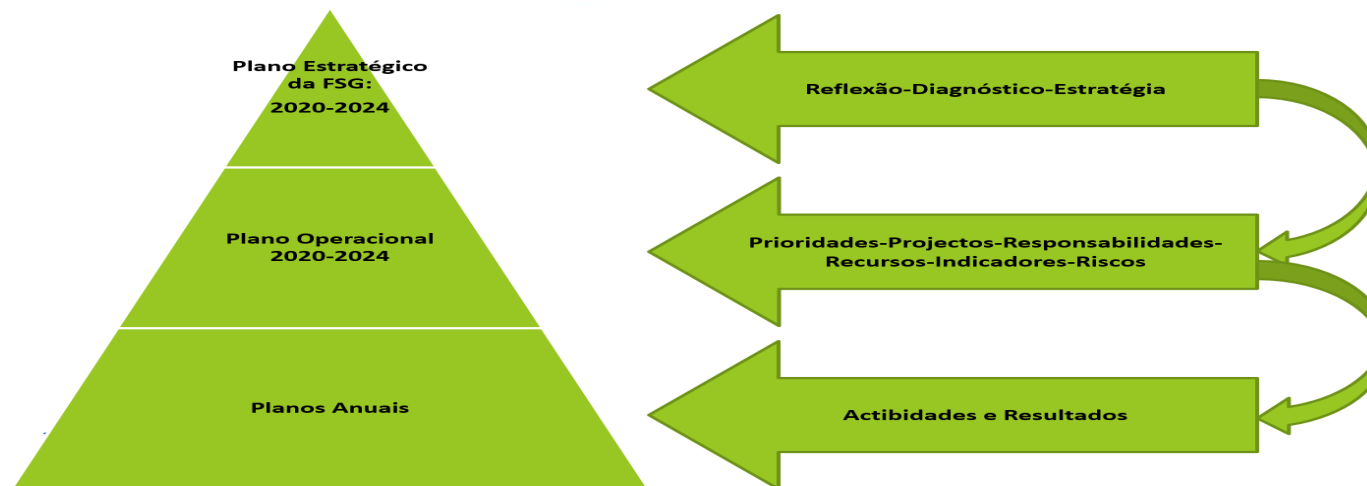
Plano Estratégico da FSG:
2020-2024

Plano Operacional 2020-2024

Planos Anuais

Reflexão-Diagnóstico-Estratégia

Prioridades-Projectos-Responsabilidades-Recursos-Indicadores-Riscos

Actibidades e Resultados